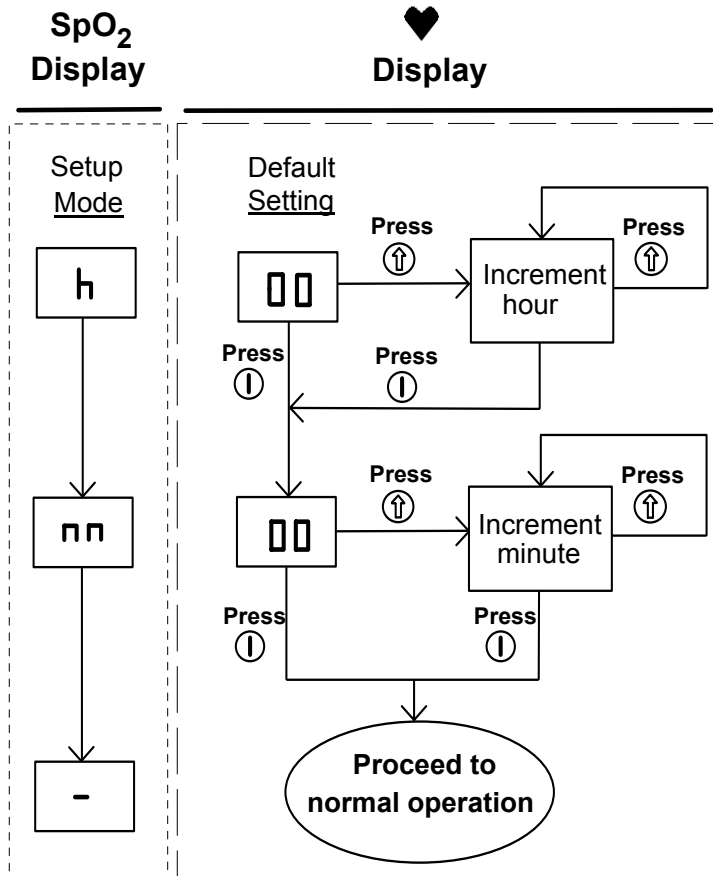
$SpO_2$ Display

♥ Display

Setup Mode

h

nn

-

Default Setting

00

Press ⇧

Increment hour

Press ⇧

Press I

Press I

00

Press ⇧

Increment minute

Press ⇧

Press I

Press I

Proceed to normal operation